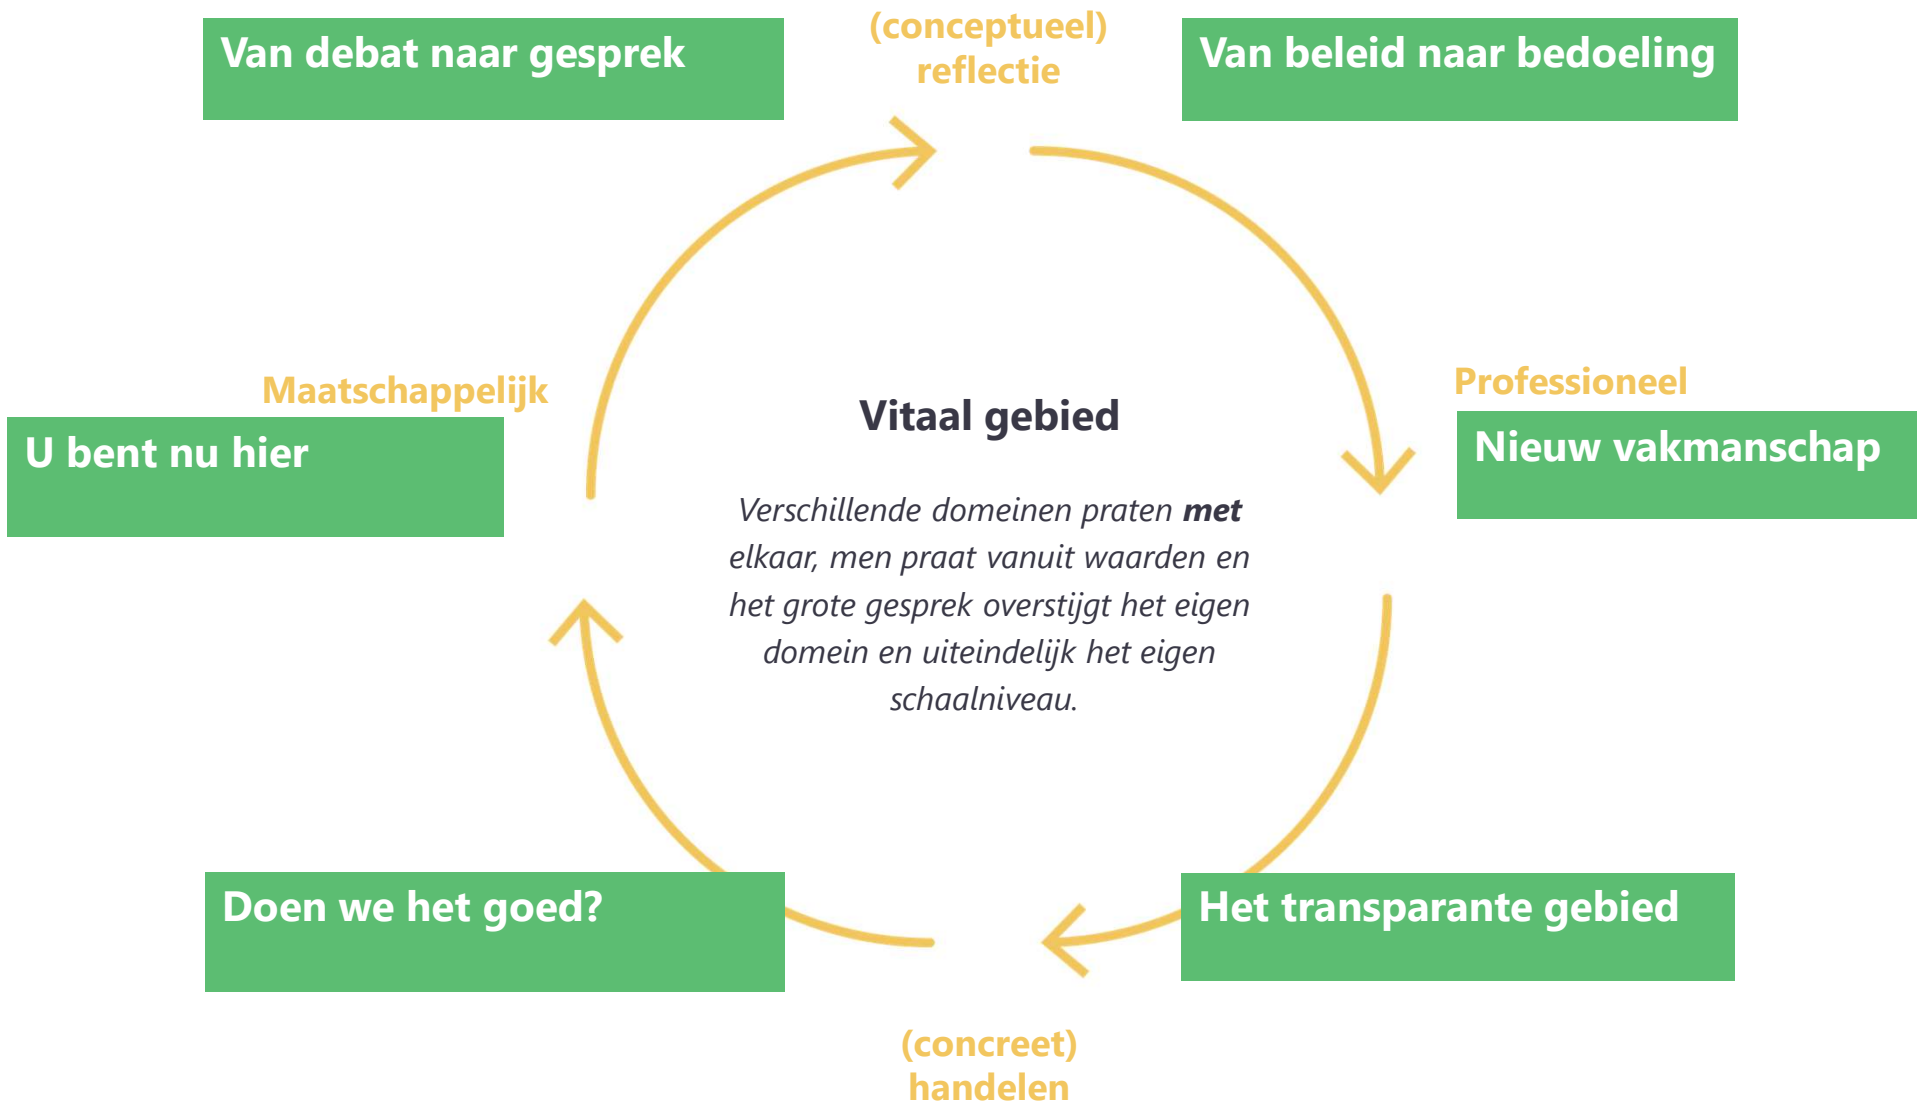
Van debat naar gesprek

(conceptueel) reflectie

Van beleid naar bedoeling

Maatschappelijk

U bent nu hier

Vitaal gebied

*Verschillende domeinen praten* ***met*** *elkaar, men praat vanuit waarden en het grote gesprek overstijgt het eigen domein en uiteindelijk het eigen schaalniveau.*

Professioneel

Nieuw vakmanschap

Doen we het goed?

Het transparante gebied

(concreet) handelen